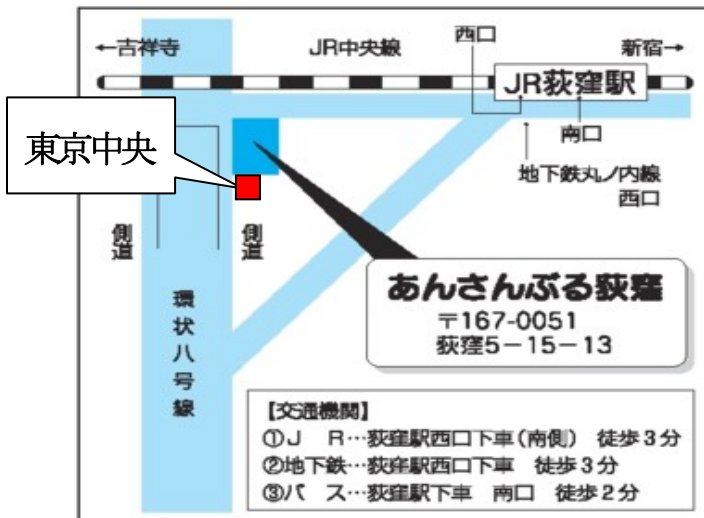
←吉祥寺

JR中央線

西口

新宿→

JR荻窪駅

南口

地下鉄丸ノ内線
西口

東京中央

側道

側道

環状八号線

あんさんぶる荻窪
〒167-0051
荻窪5－15－13

【交通機関】
①J R…荻窪駅西口下車（南側） 徒歩３分
②地下鉄…荻窪駅西口下車 徒歩３分
③バ ス…荻窪駅下車 南口 徒歩２分